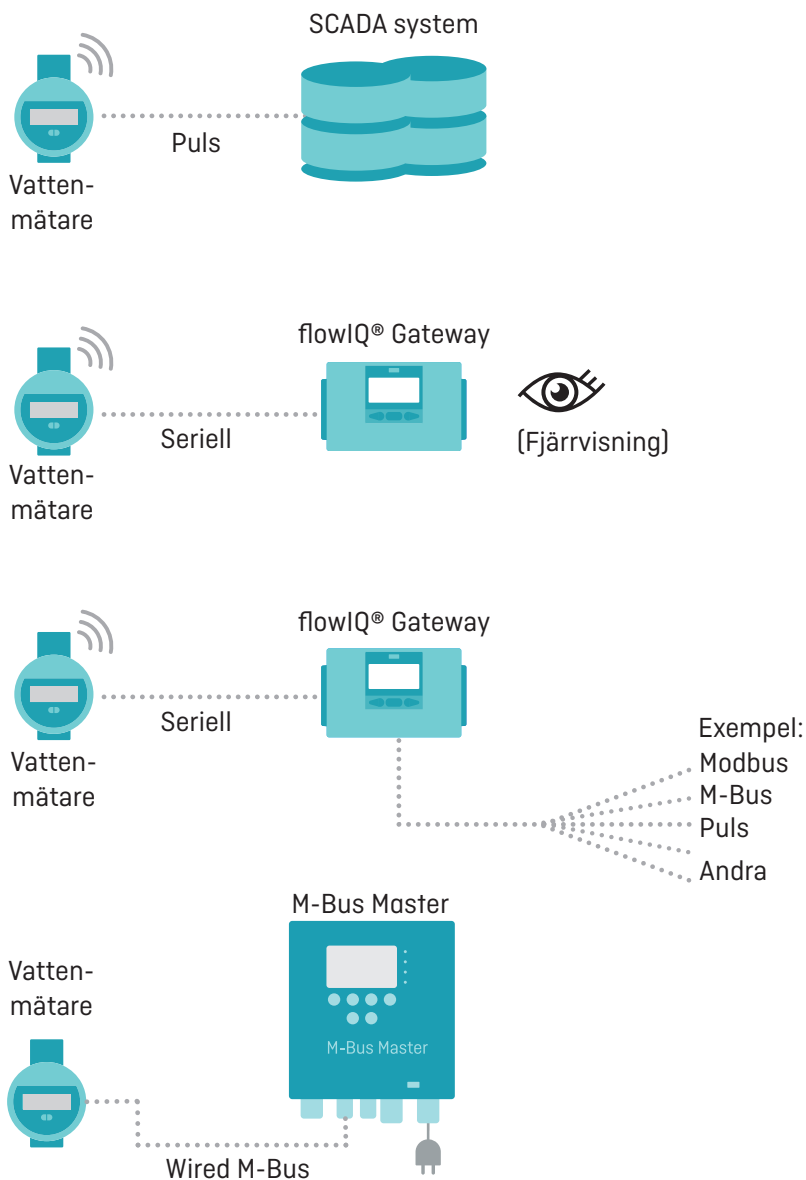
SCADA system

Vattenmätare

Puls

flowIQ® Gateway

Vattenmätare

Seriell

(Fjärrvisning)

flowIQ® Gateway

Vattenmätare

Seriell

Exempel:
Modbus
M-Bus
Puls
Andra

M-Bus Master

Vattenmätare

M-Bus Master

Wired M-Bus